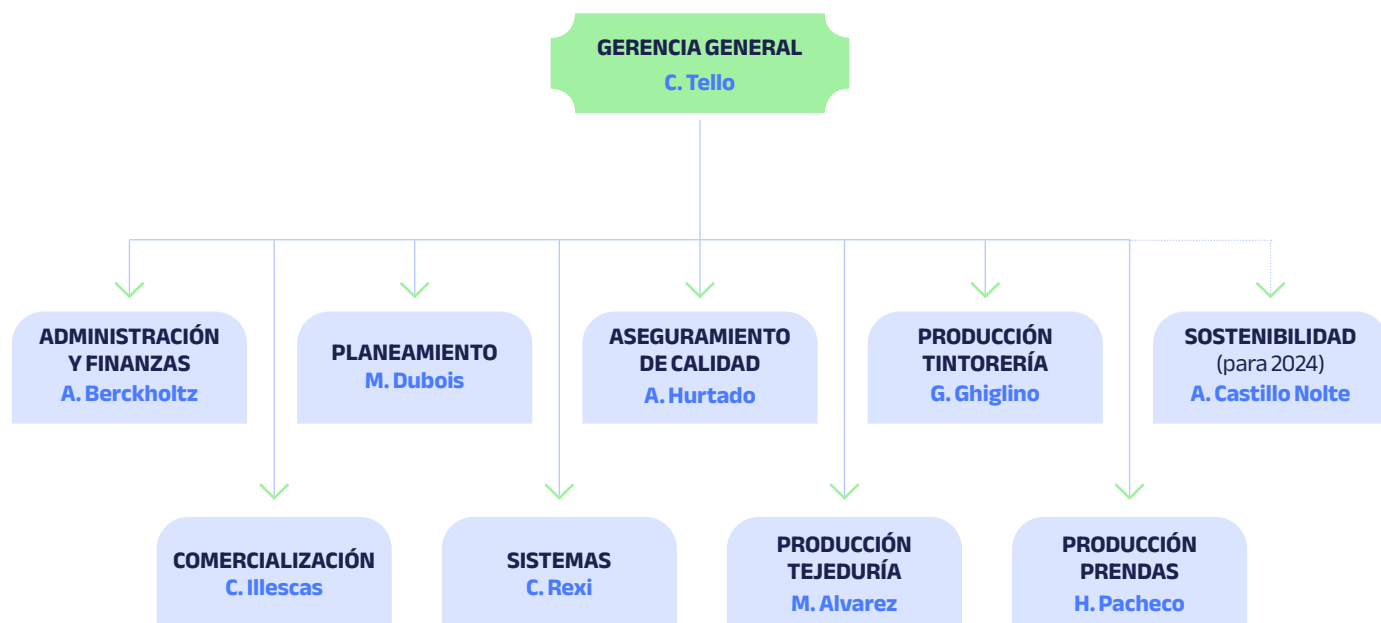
GERENCIA GENERAL
C. Tello

ADMINISTRACIÓN Y FINANZAS
A. Berckholtz

PLANEAMIENTO
M. Dubois

ASEGURAMIENTO DE CALIDAD
A. Hurtado

PRODUCCIÓN TINTORERÍA
G. Ghiglino

SOSTENIBILIDAD
(para 2024)
A. Castillo Nolte

COMERCIALIZACIÓN
C. Illescas

SISTEMAS
C. Rexi

PRODUCCIÓN TEJEDURÍA
M. Alvarez

PRODUCCIÓN PRENDAS
H. Pacheco